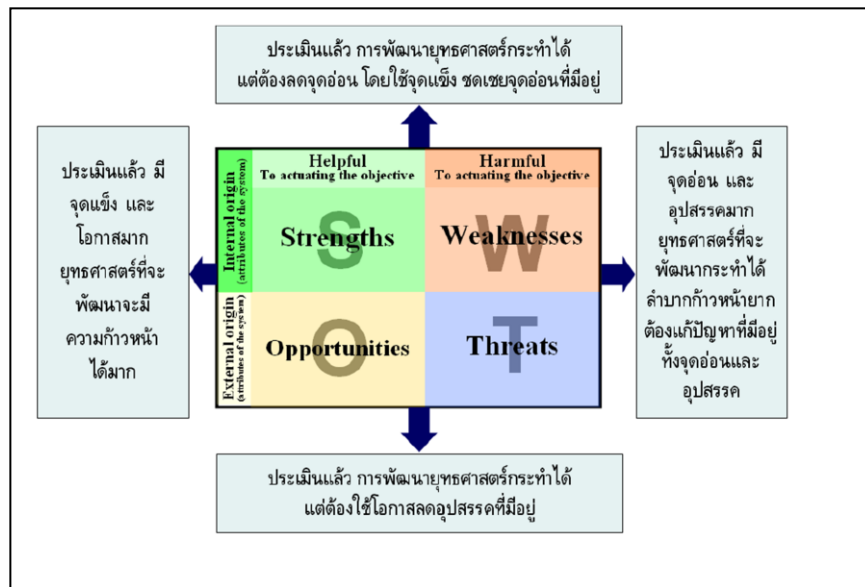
ประเมินแล้ว การพัฒนายุทธศาสตร์กระทำได้ แต่ต้องลดจุดอ่อน โดยใช้จุดแข็ง ชดเชยจุดอ่อนที่มีอยู่

ประเมินแล้ว มีจุดแข็ง และโอกาสมาก ยุทธศาสตร์ที่จะพัฒนาจะมีความก้าวหน้าได้มาก

| | Helpful To actuating the objective | Harmful To actuating the objective |
|---|---|---|
| Internal origin (attributes of the system) | S Strengths | W Weaknesses |
| External origin (attributes of the system) | O Opportunities | T Threats |

ประเมินแล้ว มีจุดอ่อน และอุปสรรคมาก ยุทธศาสตร์ที่จะพัฒนากระทำได้ลำบากก้าวหน้ายาก ต้องแก้ปัญหาที่มีอยู่ทั้งจุดอ่อนและอุปสรรค

ประเมินแล้ว การพัฒนายุทธศาสตร์กระทำได้ แต่ต้องใช้โอกาสลดอุปสรรคที่มีอยู่